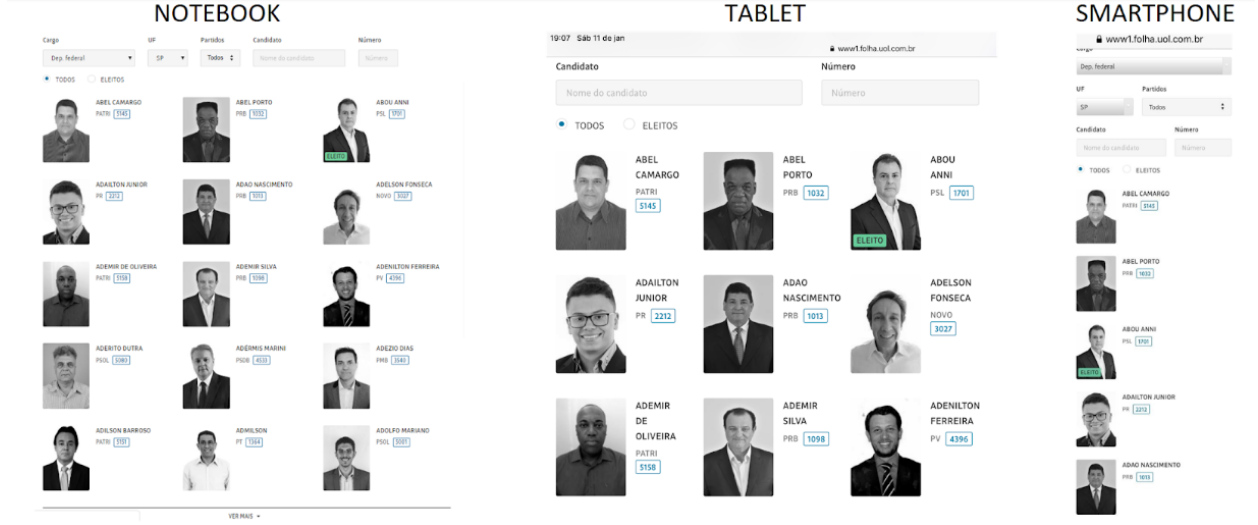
NOTEBOOK

Cargo
Dep. federal
UF
SP
Partidos
Todos
Candidato
Nome do candidato
Número
Número

TODOS ELEITOS

ABEL CAMARGO
PATRI 5145

ABEL PORTO
PRB 1032

ABOU ANNI
PSL 1701
ELEITO

ADAILTON JUNIOR
PR 2212

ADAO NASCIMENTO
PRB 1013

ADELSON FONSECA
NOVO 3027

ADEMIR DE OLIVEIRA
PATRI 5158

ADEMIR SILVA
PRB 1098

ADENILTON FERREIRA
PV 4396

ADERITO DUTRA
PSOL 5083

ADERMIS MARINI
PSDB 4533

ADEZIO DIAS
PMB 3540

ADILSON BARROSO
PATRI 5151

ADIMILSON
PT 1384

ADOLPO MARIANO
PSOL 5001

VER MAIS

TABLET

19:07 Sáb 11 de jan
www1.folha.uol.com.br

Candidato
Nome do candidato
Número
Número

TODOS ELEITOS

ABEL CAMARGO
PATRI 5145

ABEL PORTO
PRB 1032

ABOU ANNI
PSL 1701
ELEITO

ADAILTON JUNIOR
PR 2212

ADAO NASCIMENTO
PRB 1013

ADELSON FONSECA
NOVO 3027

ADEMIR DE OLIVEIRA
PATRI 5158

ADEMIR SILVA
PRB 1098

ADENILTON FERREIRA
PV 4396

SMARTPHONE

www1.folha.uol.com.br
Cargo
Dep. federal
UF
SP
Partidos
Todos
Candidato
Nome do candidato
Número
Número

TODOS ELEITOS

ABEL CAMARGO
PATRI 5145

ABEL PORTO
PRB 1032

ABOU ANNI
PSL 1701
ELEITO

ADAILTON JUNIOR
PR 2212

ADAO NASCIMENTO
PRB 1013